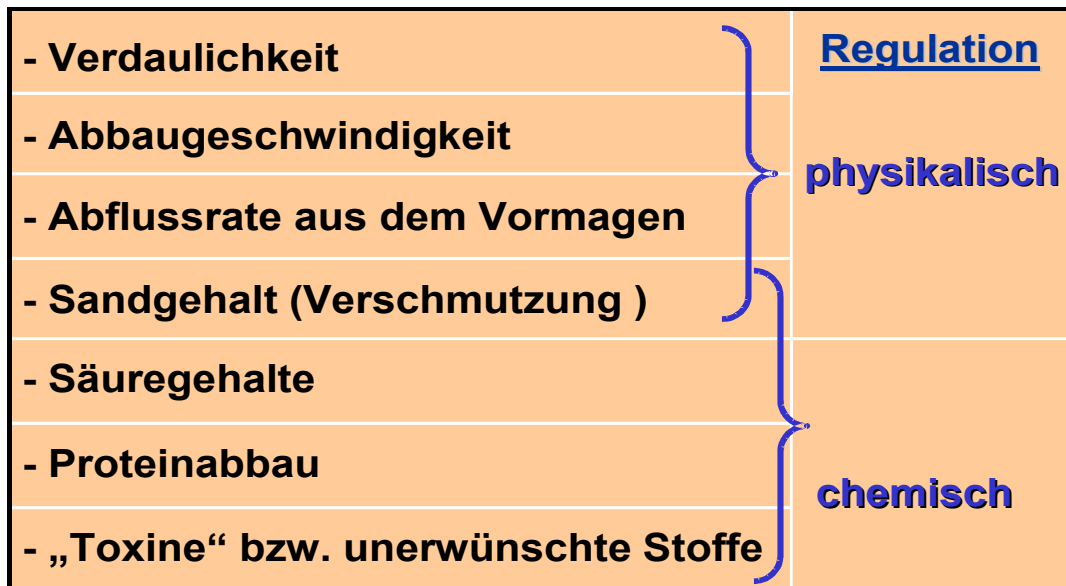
- Verdaulichkeit
- Abbaugeschwindigkeit
- Abflussrate aus dem Vormagen
- Sandgehalt (Verschmutzung )
- Säuregehalte
- Proteinabbau
- „Toxine“ bzw. unerwünschte Stoffe

Regulation

physikalisch

chemisch